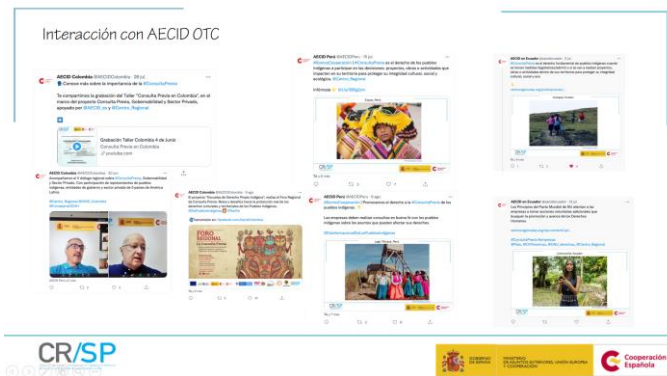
Interacción con AECID OTC

AECID Colombia @AECIDColombia · 28 jul.
Conoce más sobre la importancia de la #ConsultaPrevia

Te compartimos la grabación del Taller "Consulta Previa en Colombia", en el marco del proyecto Consulta Previa, Sostenibilidad y Sector Privado, apoyado por @AECID_es y @Centro_Regional

Grabación Taller Colombia 4 de Junio
Consulta Previa en Colombia

AECID Colombia @AECIDColombia

AECID Colombia @AECIDColombia

FORO REGIONAL

AECID Perú @AECIDPeru

AECID Perú @AECIDPeru

AECID en Ecuador @aecidecuador

CR/SP

GOBIERNO DE ESPAÑA
MINISTERIO DE ASUNTOS EXTERIORES, UNIÓN EUROPEA Y COOPERACIÓN

Cooperación Española